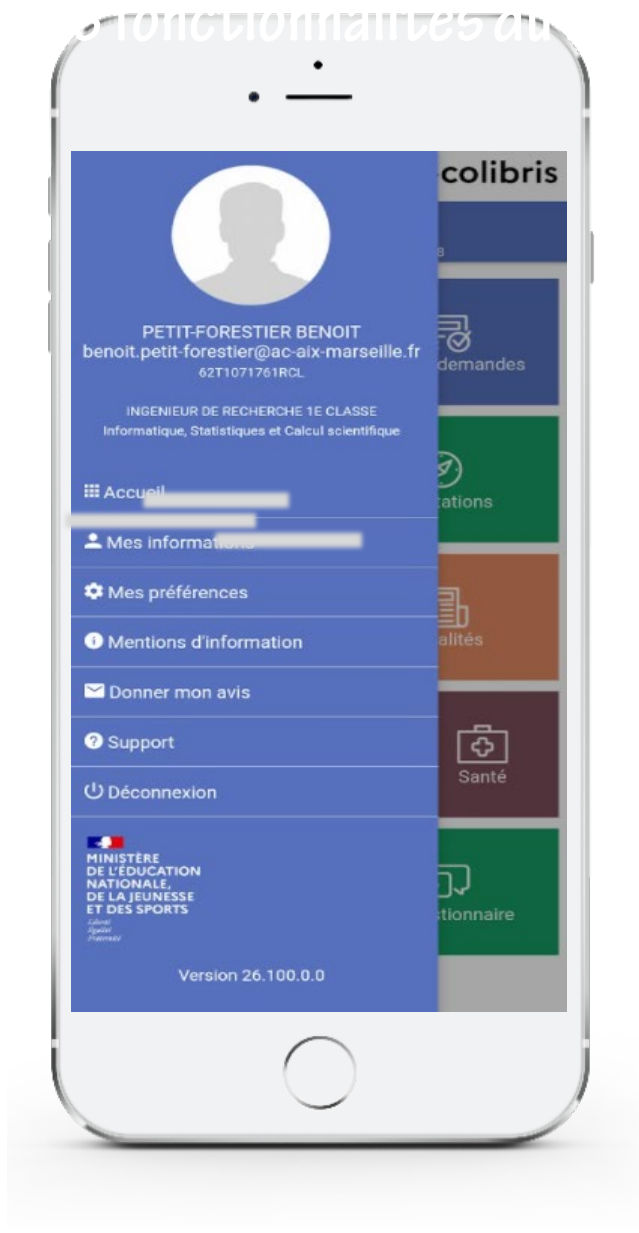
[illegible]s fonctionnalités du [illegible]

colibris

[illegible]a

demandes

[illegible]tations

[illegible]alités

Santé

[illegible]stionnaire

PETIT-FORESTIER BENOIT
benoit.petit-forestier@ac-aix-marseille.fr
62T1071761RCL

INGENIEUR DE RECHERCHE 1E CLASSE
Informatique, Statistiques et Calcul scientifique

Accueil

Mes informations

Mes préférences

Mentions d'information

Donner mon avis

Support

Déconnexion

MINISTÈRE
DE L'ÉDUCATION
NATIONALE,
DE LA JEUNESSE
ET DES SPORTS
Liberté
Égalité
Fraternité

Version 26.100.0.0